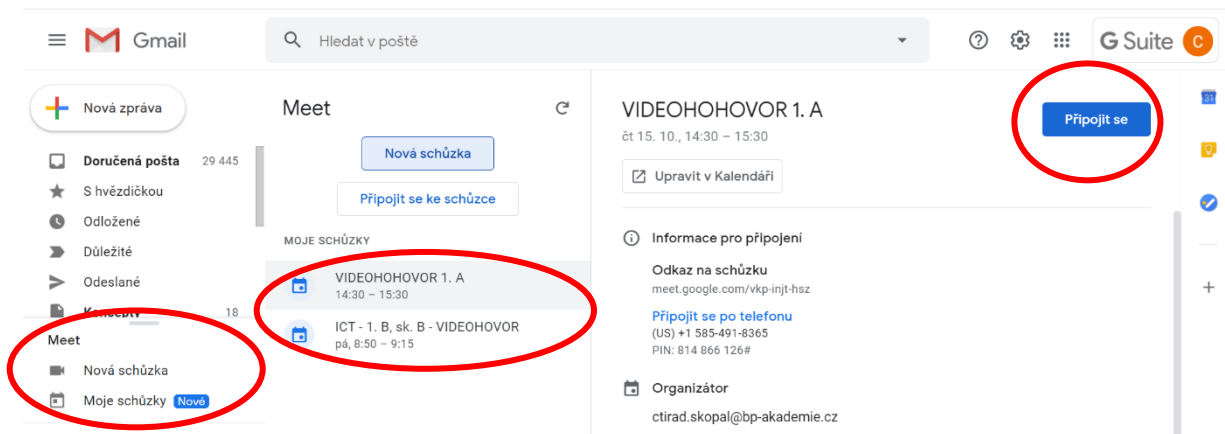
Gmail

Hledat v poště

G Suite C

Nová zpráva

Doručená pošta 29 445
S hvězdičkou
Odložené
Důležité
Odeslané
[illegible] 18

Meet
Nová schůzka
Moje schůzky Nové

Meet

Nová schůzka

Připojit se ke schůzce

MOJE SCHŮZKY

VIDEOHOHOVOR 1. A
14:30 – 15:30

ICT - 1. B, sk. B - VIDEOHOVOR
pá, 8:50 – 9:15

VIDEOHOHOVOR 1. A
čt 15. 10., 14:30 – 15:30

Připojit se

Upravit v Kalendáři

Informace pro připojení

Odkaz na schůzku
meet.google.com/vkp-injt-hsz

Připojit se po telefonu
(US) +1 585-491-8365
PIN: 814 866 126#

Organizátor

ctirad.skopal@bp-akademie.cz

31
+